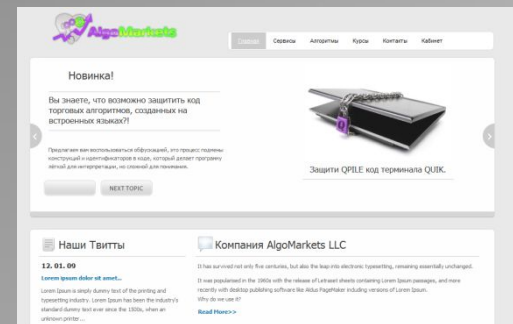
AlgoMarkets

Главная Сервисы Алгоритмы Курсы Контакты Кабинет

Новинка!

Вы знаете, что возможно защитить код торговых алгоритмов, созданных на встроенных языках?!

Предлагаем вам воспользоваться обфускацией, это процесс подмены конструкций и идентификаторов в коде, который делает программу тяжёлой для интерпретации, но сложной для понимания.

NEXT TOPIC

Защити QPILE код терминала QUIK.

Наши Твитты

12. 01. 09

Lorem ipsum dolor sit amet...

Lorem Ipsum is simply dummy text of the printing and typesetting industry. Lorem Ipsum has been the industry's standard dummy text ever since the 1500s, when an unknown printer...

Компания AlgoMarkets LLC

It has survived not only five centuries, but also the leap into electronic typesetting, remaining essentially unchanged.

It was popularised in the 1960s with the release of Letraset sheets containing Lorem Ipsum passages, and more recently with desktop publishing software like Aldus PageMaker including versions of Lorem Ipsum.
Why do we use it?

Read More>>